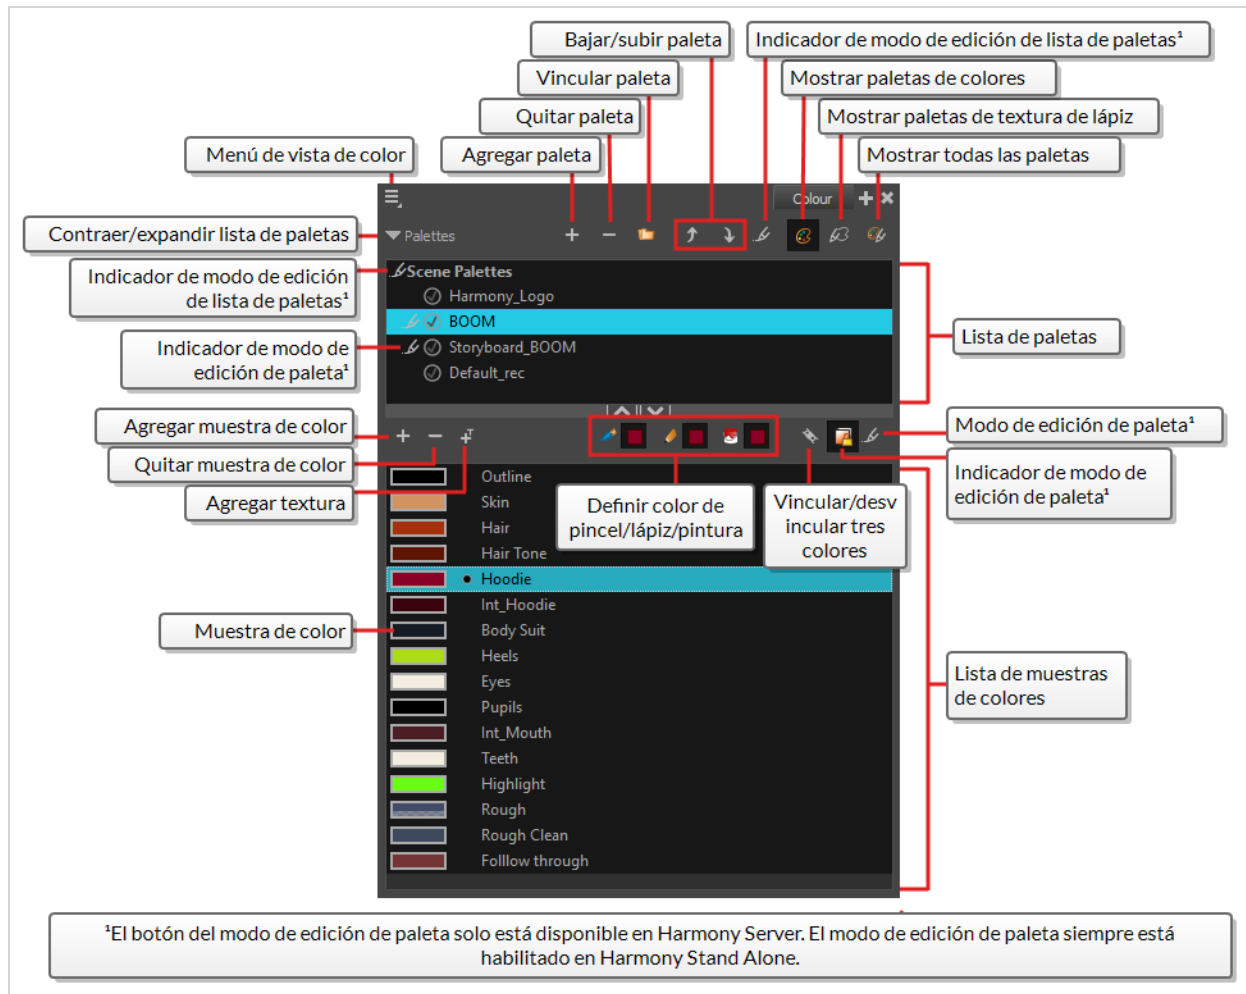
Bajar/subir paleta
Indicador de modo de edición de lista de paletas¹
Vincular paleta
Mostrar paletas de colores
Quitar paleta
Mostrar paletas de textura de lápiz
Menú de vista de color
Agregar paleta
Mostrar todas las paletas
Colour
Contraer/expandir lista de paletas
Palettes
Indicador de modo de edición de lista de paletas¹
Scene Palettes
Harmony_Logo
BOOM
Indicador de modo de edición de paleta¹
Storyboard_BOOM
Default_rec
Lista de paletas
Agregar muestra de color
Modo de edición de paleta¹
Quitar muestra de color
Indicador de modo de edición de paleta¹
Agregar textura
Outline
Skin
Hair
Hair Tone
Definir color de pincel/lápiz/pintura
Vincular/desvincular tres colores
Hoodie
Int_Hoodie
Muestra de color
Body Suit
Heels
Eyes
Pupils
Int_Mouth
Teeth
Highlight
Rough
Rough Clean
Folllow through
Lista de muestras de colores
¹El botón del modo de edición de paleta solo está disponible en Harmony Server. El modo de edición de paleta siempre está habilitado en Harmony Stand Alone.